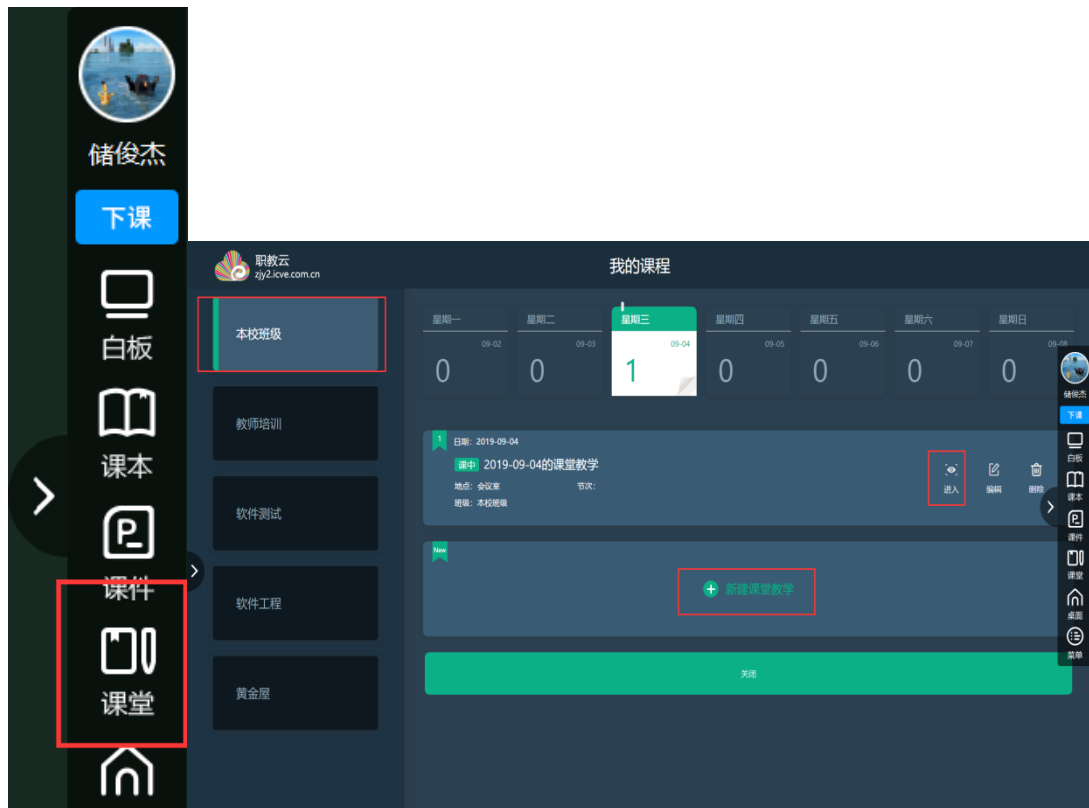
储俊杰

下课

白板

课本

课件

课堂

职教云
zjy2.icve.com.cn

我的课程

本校班级

教师培训

软件测试

软件工程

黄金屋

| 星期一 | 星期二 | 星期三 | 星期四 | 星期五 | 星期六 | 星期日 |
|---|---|---|---|---|---|---|
| 09-02 | 09-03 | 09-04 | 09-05 | 09-06 | 09-07 | 09-08 |
| 0 | 0 | 1 | 0 | 0 | 0 | 0 |

1
日期：2019-09-04
课中 2019-09-04的课堂教学
地点：会议室
节次：
班级：本校班级
进入
编辑
删除

New
新建课堂教学

关闭

储俊杰
下课
白板
课本
课件
课堂
桌面
菜单